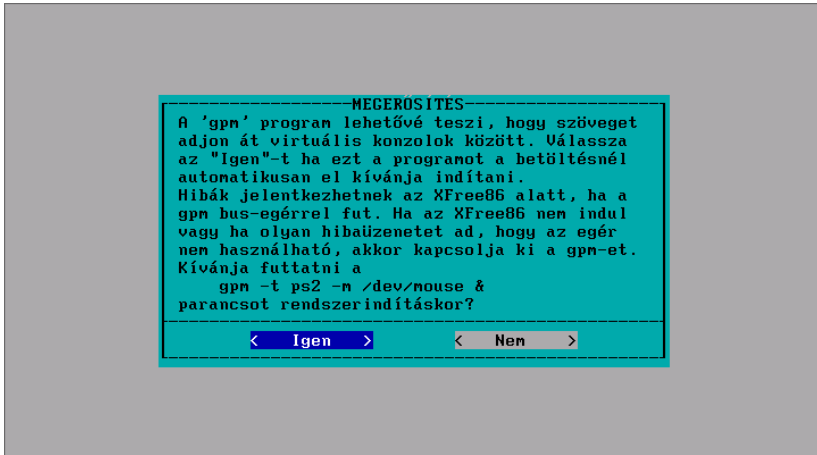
MEGEROSITES

A 'gpm' program lehetővé teszi, hogy szöveget adjon át virtuális konzolok között. Válassza az "Igen"-t ha ezt a programot a betöltésnél automatikusan el kívánja indítani.
Hibák jelentkezhetnek az XFree86 alatt, ha a gpm bus-egérrel fut. Ha az XFree86 nem indul vagy ha olyan hibaüzenetet ad, hogy az egér nem használható, akkor kapcsolja ki a gpm-et.
Kívánja futtatni a
gpm -t ps2 -m /dev/mouse &
parancsot rendszerindításkor?

< Igen >
< Nem >